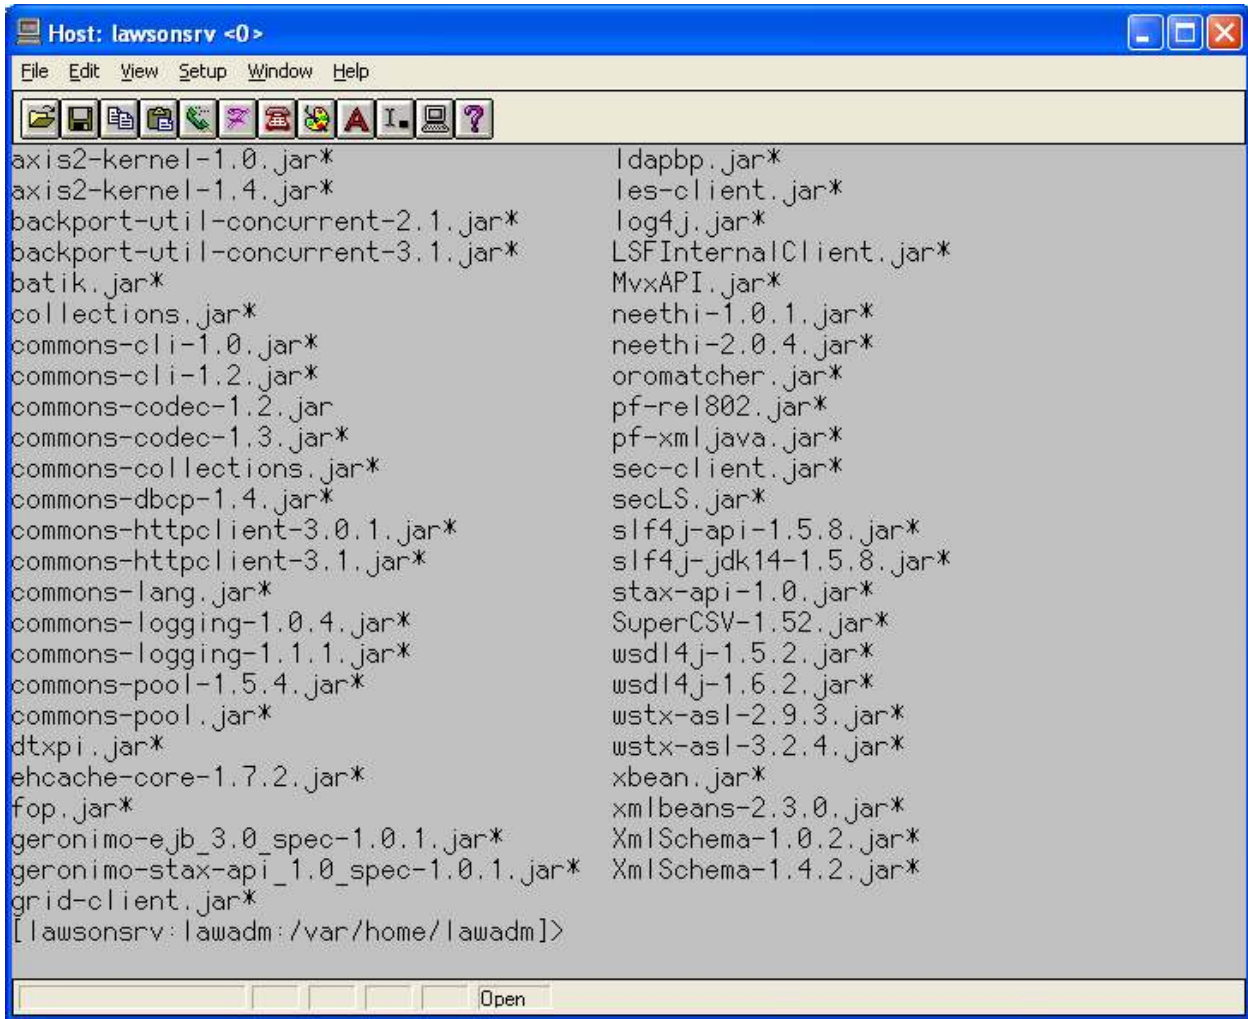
Host: lawsonsrv <0>

File Edit View Setup Window Help

axis2-kernel-1.0.jar*
axis2-kernel-1.4.jar*
backport-util-concurrent-2.1.jar*
backport-util-concurrent-3.1.jar*
batik.jar*
collections.jar*
commons-cli-1.0.jar*
commons-cli-1.2.jar*
commons-codec-1.2.jar
commons-codec-1.3.jar*
commons-collections.jar*
commons-dbcp-1.4.jar*
commons-httpclient-3.0.1.jar*
commons-httpclient-3.1.jar*
commons-lang.jar*
commons-logging-1.0.4.jar*
commons-logging-1.1.1.jar*
commons-pool-1.5.4.jar*
commons-pool.jar*
dtxpi.jar*
ehcache-core-1.7.2.jar*
fop.jar*
geronimo-ejb_3.0_spec-1.0.1.jar*
geronimo-stax-api_1.0_spec-1.0.1.jar*
grid-client.jar*

ldapbp.jar*
les-client.jar*
log4j.jar*
LSFInternalClient.jar*
MvxAPI.jar*
neethi-1.0.1.jar*
neethi-2.0.4.jar*
oromatcher.jar*
pf-rel802.jar*
pf-xmljava.jar*
sec-client.jar*
secLS.jar*
slf4j-api-1.5.8.jar*
slf4j-jdk14-1.5.8.jar*
stax-api-1.0.jar*
SuperCSV-1.52.jar*
wsdl4j-1.5.2.jar*
wsdl4j-1.6.2.jar*
wstx-asl-2.9.3.jar*
wstx-asl-3.2.4.jar*
xbean.jar*
xmlbeans-2.3.0.jar*
XmlSchema-1.0.2.jar*
XmlSchema-1.4.2.jar*

[lawsonsrv:lawadm:/var/home/lawadm]>

Open